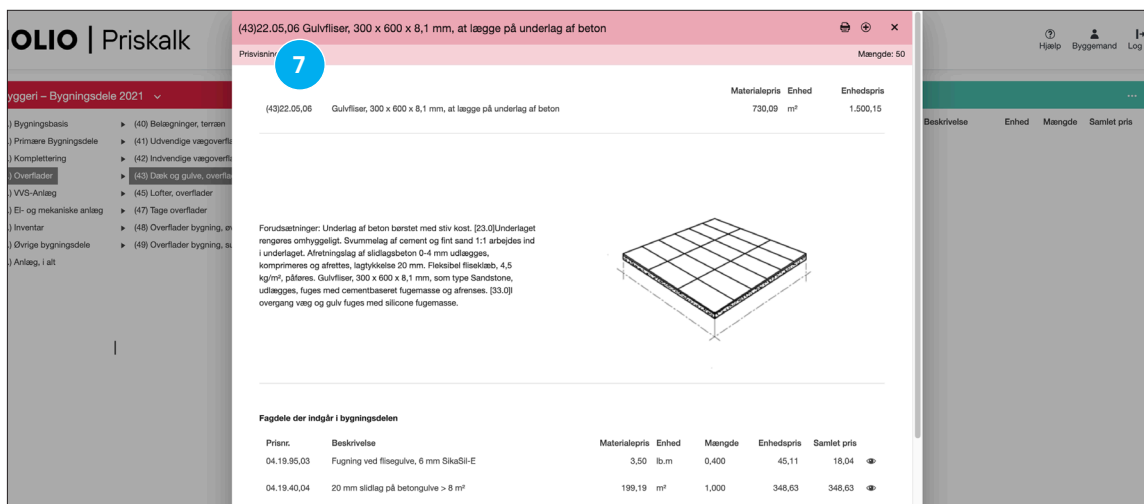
OLIO | Priskalk

yggeri – Bygningsdele 2021

.) Bygningsbasis
.) Primære Bygningsdele
.) Komplettering
.) Overflader
.) VVS-Anlæg
.) El- og mekaniske anlæg
.) Inventar
.) Øvrige bygningsdele
.) Anlæg, i alt

(40) Belægninger, terræn
(41) Udvendige vægoverfla
(42) Indvendige vægoverfla
(43) Dæk og gulve, overfla
(45) Lofter, overflader
(47) Tage overflader
(48) Overflader bygning, øv
(49) Overflader bygning, su

Hjælp Byggemand Log

Beskrivelse Enhed Mængde Samlet pris

(43)22.05,06 Gulvfliser, 300 x 600 x 8,1 mm, at lægge på underlag af beton

Prisvisning

7

Mængde: 50

| | | Materialepris | Enhed | Enhedspris |
|---|---|---|---|---|
| (43)22.05,06 | Gulvfliser, 300 x 600 x 8,1 mm, at lægge på underlag af beton | 730,09 | m² | 1.500,15 |

Forudsætninger: Underlag af beton børstet med stiv kost. [23.0]Underlaget rengøres omhyggeligt. Svummelag af cement og fint sand 1:1 arbejdes ind i underlaget. Afretningslag af slidlagsbeton 0-4 mm udlægges, komprimeres og afrettes, lagtykkelse 20 mm. Fleksibel fliseklæb, 4,5 kg/m², påføres. Gulvfliser, 300 x 600 x 8,1 mm, som type Sandstone, udlægges, fuges med cementbaseret fugemasse og afrenses. [33.0]I overgang væg og gulv fuges med silicone fugemasse.

Fagdele der indgår i bygningsdelen

| Prisnr. | Beskrivelse | Materialepris | Enhed | Mængde | Enhedspris | Samlet pris |
|---|---|---|---|---|---|---|
| 04.19.95,03 | Fugning ved flisegulve, 6 mm SikaSil-E | 3,50 | lb.m | 0,400 | 45,11 | 18,04 |
| 04.19.40,04 | 20 mm slidlag på betongulve > 8 m² | 199,19 | m² | 1,000 | 348,63 | 348,63 |